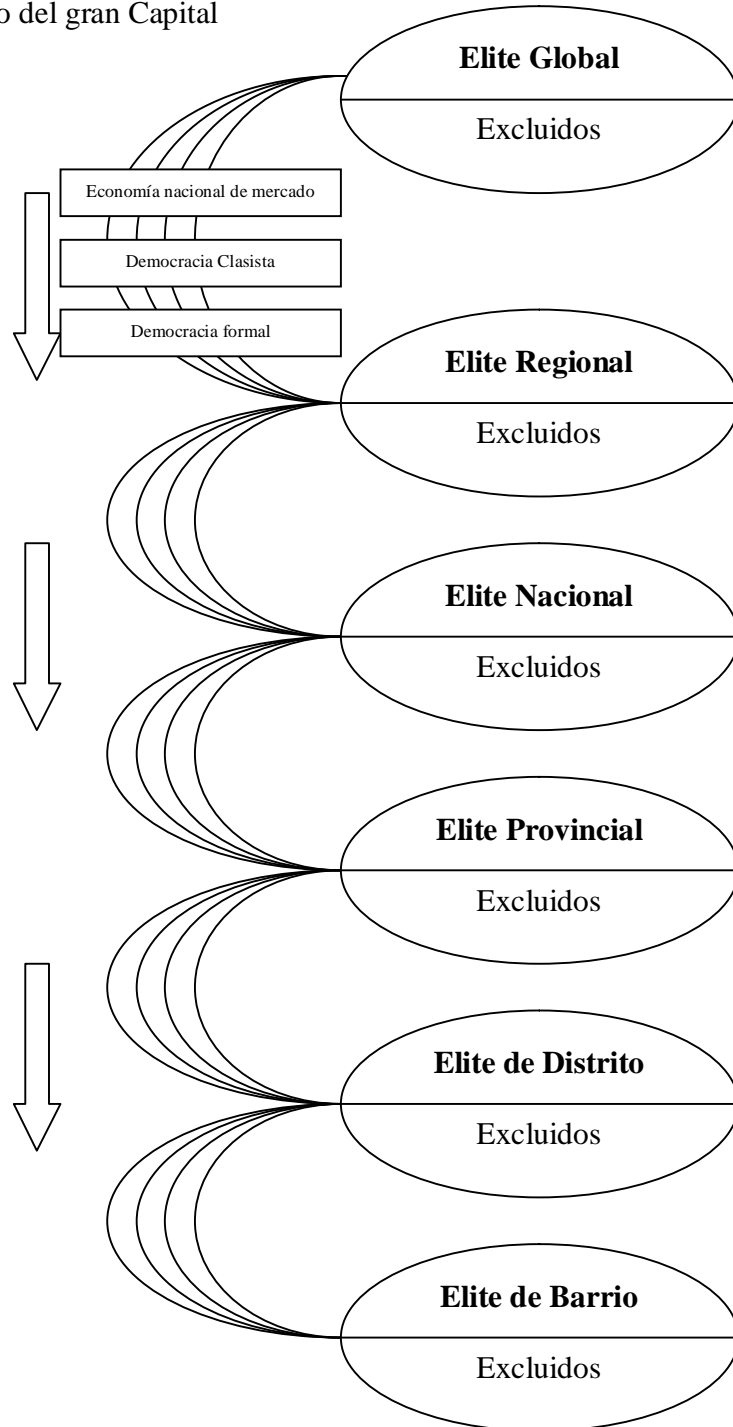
o del gran Capital

Elite Global

Excluidos

Economía nacional de mercado

Democracia Clasista

Democracia formal

Elite Regional

Excluidos

Elite Nacional

Excluidos

Elite Provincial

Excluidos

Elite de Distrito

Excluidos

Elite de Barrio

Excluidos